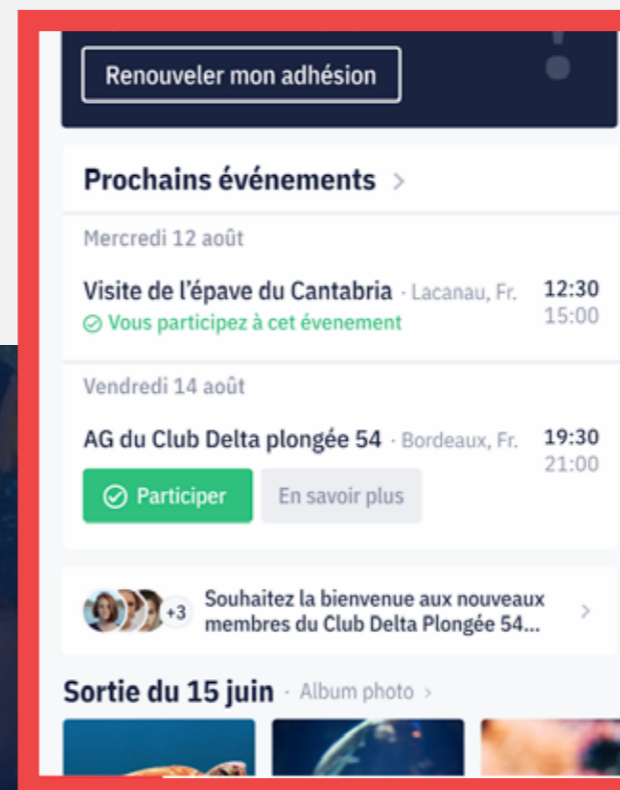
Renouveler mon adhésion

Prochains événements >

Mercredi 12 août

Visite de l'épave du Cantabria · Lacanau, Fr. 12:30 15:00

Vous participez à cet évenement

Vendredi 14 août

AG du Club Delta plongée 54 · Bordeaux, Fr. 19:30 21:00

Participer

En savoir plus

+3 Souhaitez la bienvenue aux nouveaux membres du Club Delta Plongée 54... >

Sortie du 15 juin · Album photo >